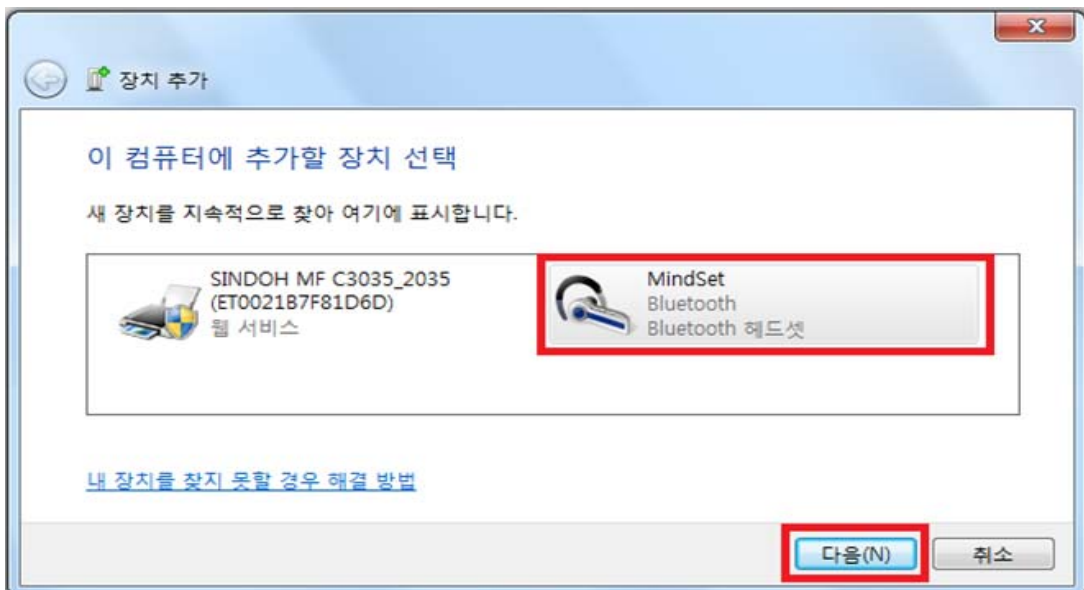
장치 추가

이 컴퓨터에 추가할 장치 선택

새 장치를 지속적으로 찾아 여기에 표시합니다.

SINDOH MF C3035_2035
(ET0021B7F81D6D)
웹 서비스

MindSet
Bluetooth
Bluetooth 헤드셋

내 장치를 찾지 못할 경우 해결 방법

다음(N)
취소